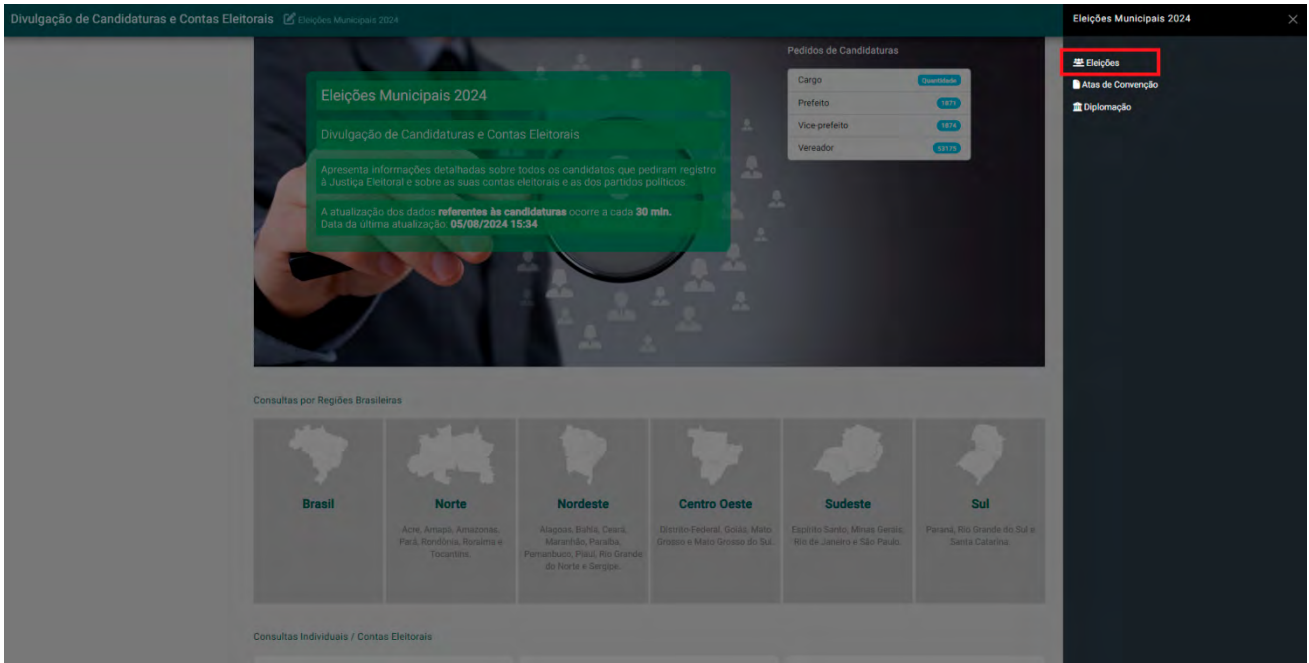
Divulgação de Candidaturas e Contas Eleitorais Eleições Municipais 2024

Eleições Municipais 2024

Divulgação de Candidaturas e Contas Eleitorais

Apresenta informações detalhadas sobre todos os candidatos que pedram registro à Justiça Eleitoral e sobre as suas contas eleitorais e as dos partidos políticos.

A atualização dos dados referentes às candidaturas ocorre a cada 30 min.
Data da última atualização: 05/08/2024 15:34

Pedidos de Candidaturas

| Cargo | Quantidade |
|---|---|
| Prefeito | 1871 |
| Vice-prefeito | 1874 |
| Vereador | 53179 |

Consultas por Regiões Brasileiras

Brasil

Norte
Acre, Amapá, Amazonas, Pará, Rondônia, Roraima e Tocantins.

Nordeste
Alagoas, Bahia, Ceará, Maranhão, Paraíba, Pernambuco, Piauí, Rio Grande do Norte e Sergipe.

Centro Oeste
Distrito Federal, Goiás, Mato Grosso e Mato Grosso do Sul.

Sudeste
Espírito Santo, Minas Gerais, Rio de Janeiro e São Paulo.

Sul
Paraná, Rio Grande do Sul e Santa Catarina.

Consultas Individuais / Contas Eleitorais

Eleições Municipais 2024

Eleições
Atas de Convenção
Diplomação